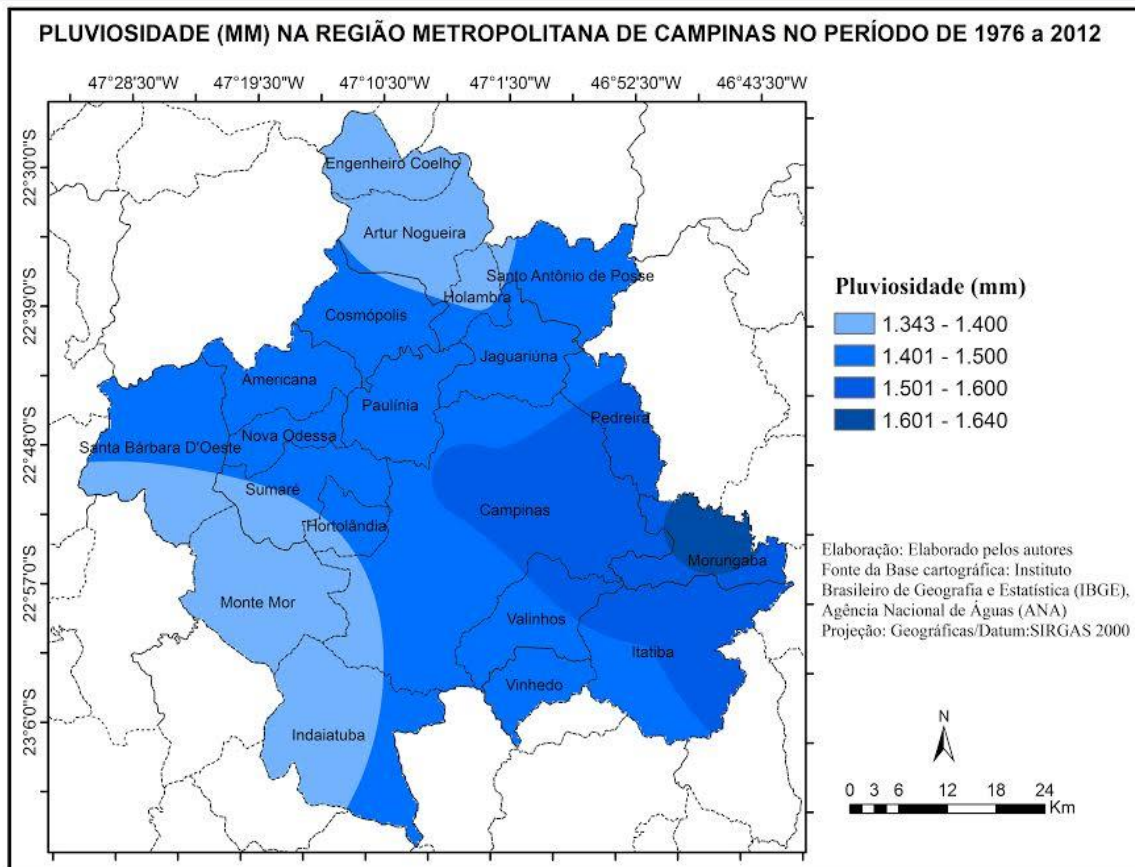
PLUVIOSIDADE (MM) NA REGIÃO METROPOLITANA DE CAMPINAS NO PERÍODO DE 1976 a 2012

47°28'30"W 47°19'30"W 47°10'30"W 47°1'30"W 46°52'30"W 46°43'30"W

22°30'0"S
22°39'0"S
22°48'0"S
22°57'0"S
23°6'0"S

Engenheiro Coelho
Artur Nogueira
Santo Antônio de Posse
Holambra
Cosmópolis
Jaguariúna
Americana
Paulínia
Pedreira
Nova Odessa
Santa Bárbara D'Oeste
Sumaré
Campinas
Hortolândia
Morungaba
Monte Mor
Valinhos
Itatiba
Vinhedo
Indaiatuba

Pluviosidade (mm)
1.343 - 1.400
1.401 - 1.500
1.501 - 1.600
1.601 - 1.640

Elaboração: Elaborado pelos autores
Fonte da Base cartográfica: Instituto Brasileiro de Geografia e Estatística (IBGE), Agência Nacional de Águas (ANA)
Projeção: Geográficas/Datum:SIRGAS 2000

N

0 3 6 12 18 24 Km